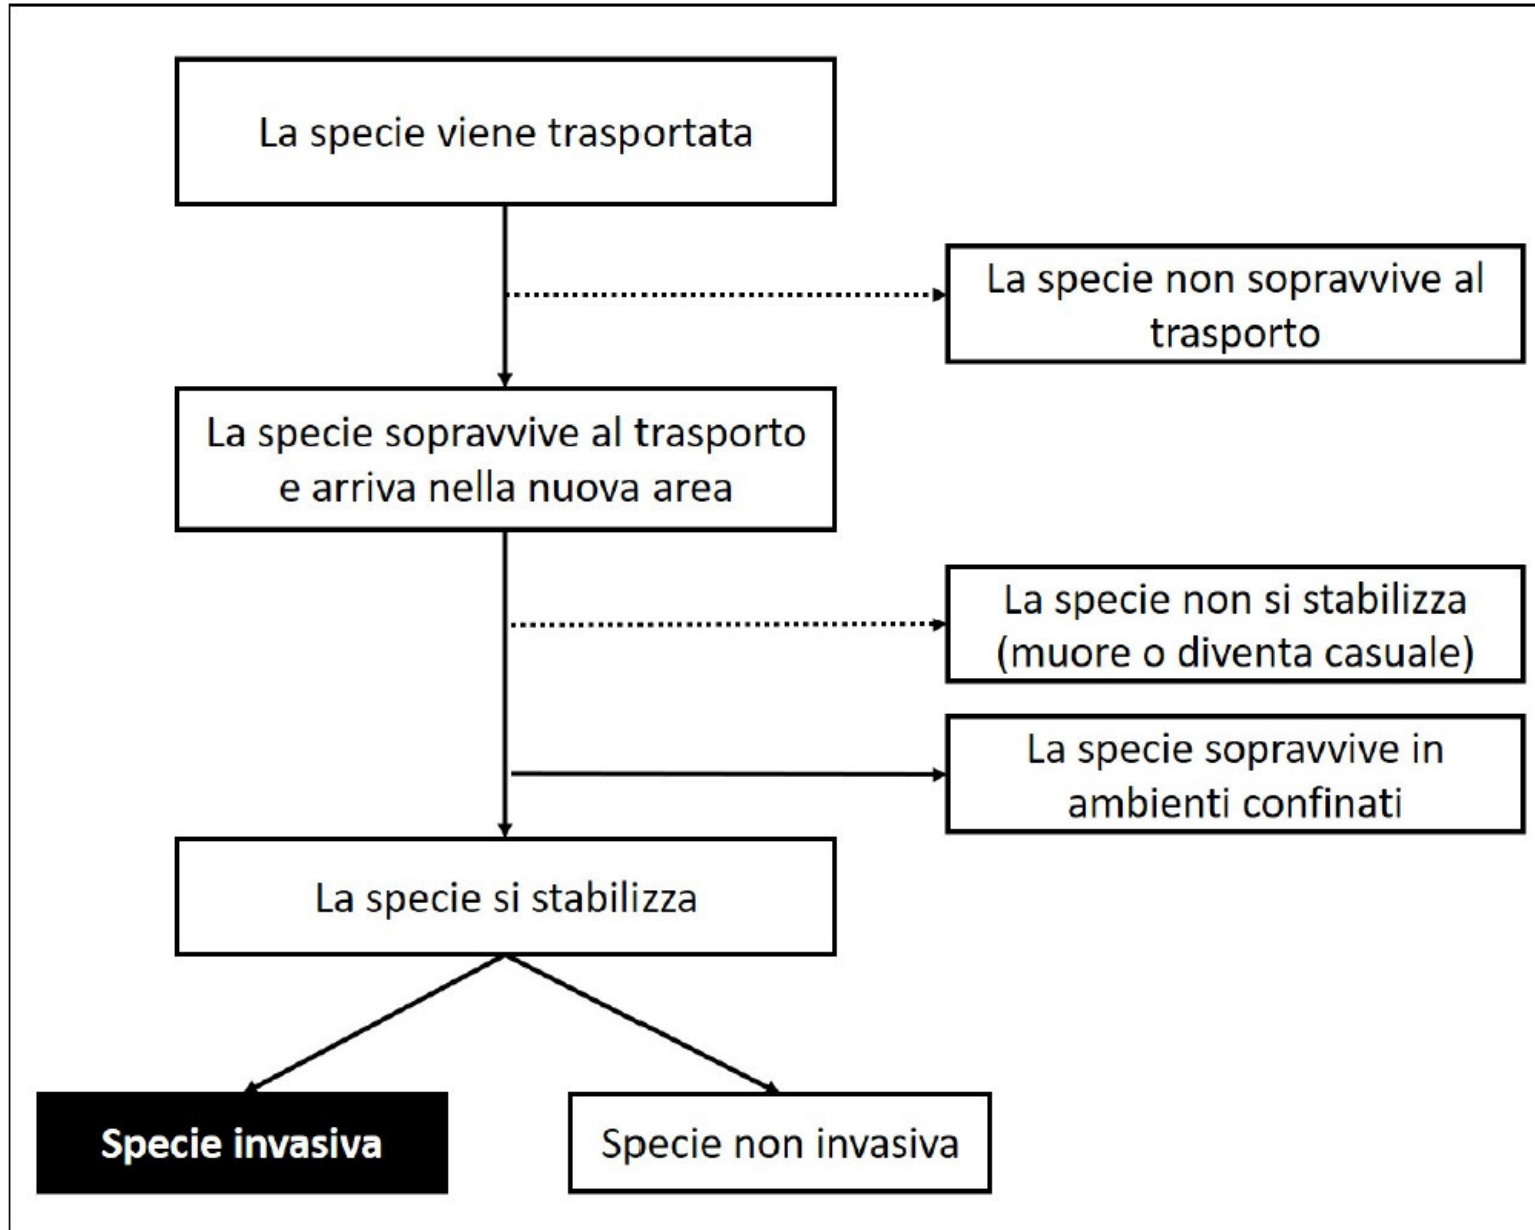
La specie viene trasportata

La specie non sopravvive al trasporto

La specie sopravvive al trasporto e arriva nella nuova area

La specie non si stabilizza (muore o diventa casuale)

La specie sopravvive in ambienti confinati

La specie si stabilizza

Specie invasiva

Specie non invasiva